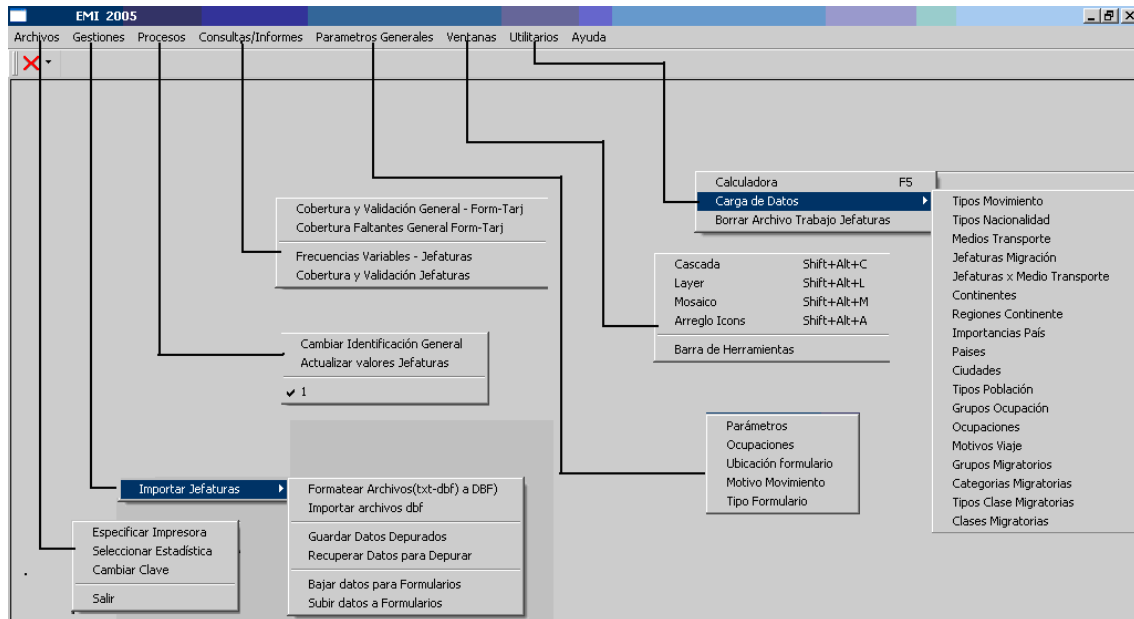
EMI 2005

Archivos Gestiones Procesos Consultas/Informes Parametros Generales Ventanas Utilitarios Ayuda

Calculadora F5
Carga de Datos
Borrar Archivo Trabajo Jefaturas

Tipos Movimiento
Tipos Nacionalidad
Medios Transporte
Jefaturas Migración
Jefaturas x Medio Transporte
Continentes
Regiones Continente
Importancias País
Paises
Ciudades
Tipos Población
Grupos Ocupación
Ocupaciones
Motivos Viaje
Grupos Migratorios
Categorias Migratorias
Tipos Clase Migratorias
Clases Migratorias

Cobertura y Validación General - Form-Tarj
Cobertura Faltantes General Form-Tarj
Frecuencias Variables - Jefaturas
Cobertura y Validación Jefaturas

Cascada Shift+Alt+C
Layer Shift+Alt+L
Mosaico Shift+Alt+M
Arreglo Icons Shift+Alt+A
Barra de Herramientas

Cambiar Identificación General
Actualizar valores Jefaturas
1

Parámetros
Ocupaciones
Ubicación formulario
Motivo Movimiento
Tipo Formulario

Importar Jefaturas

Formatear Archivos(txt-dbf) a DBF)
Importar archivos dbf
Guardar Datos Depurados
Recuperar Datos para Depurar
Bajar datos para Formularios
Subir datos a Formularios

Especificar Impresora
Seleccionar Estadística
Cambiar Clave
Salir